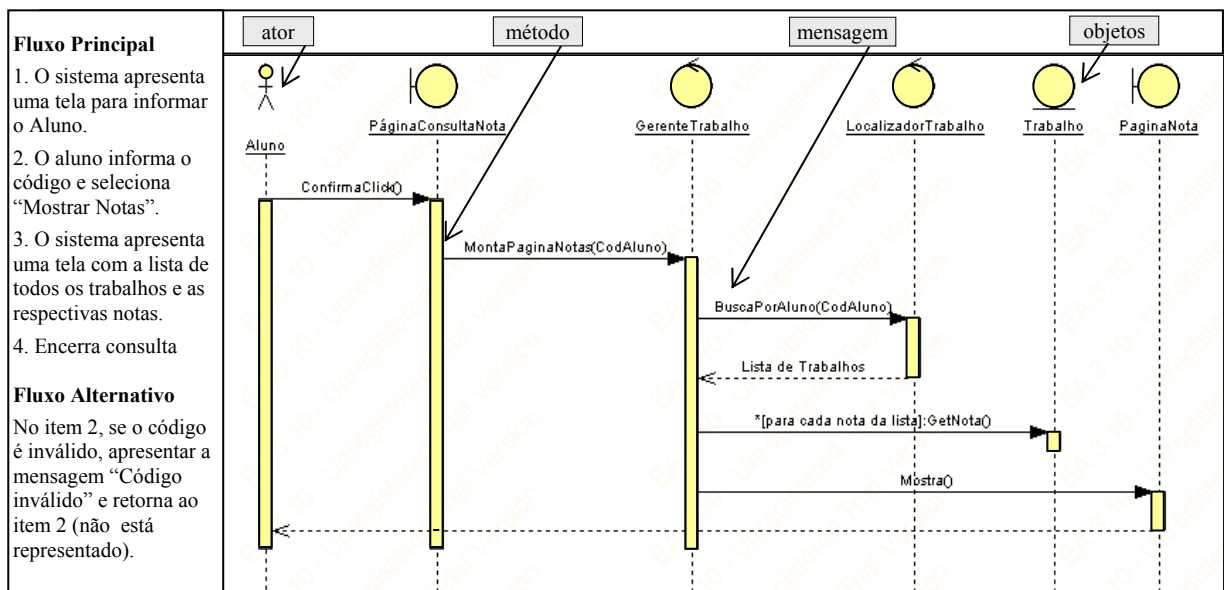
Fluxo Principal

1. O sistema apresenta uma tela para informar o Aluno.

2. O aluno informa o código e seleciona "Mostrar Notas".

3. O sistema apresenta uma tela com a lista de todos os trabalhos e as respectivas notas.

4. Encerra consulta

Fluxo Alternativo

No item 2, se o código é inválido, apresentar a mensagem "Código inválido" e retorna ao item 2 (não está representado).

ator

método

mensagem

objetos

Aluno

PáginaConsultaNota

GerenteTrabalho

LocalizadorTrabalho

Trabalho

PaginaNota

ConfirmaClick()

MontaPaginaNotas(CodAluno)

BuscaPorAluno(CodAluno)

Lista de Trabalhos

*[para cada nota da lista]:GetNota()

Mostra()

EA 3.10 - Unregistered Trial Version